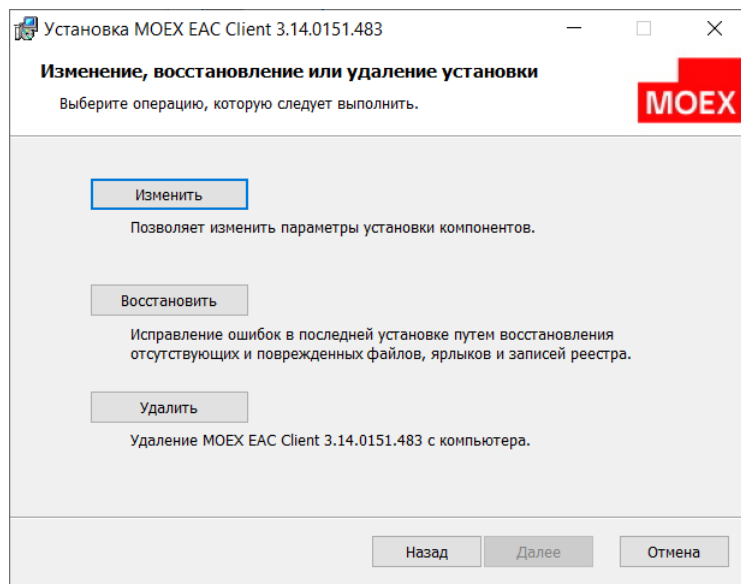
Установка MOEX EAC Client 3.14.0151.483

Изменение, восстановление или удаление установки

Выберите операцию, которую следует выполнить.

MOEX

Изменить

Позволяет изменить параметры установки компонентов.

Восстановить

Исправление ошибок в последней установке путем восстановления отсутствующих и поврежденных файлов, ярлыков и записей реестра.

Удалить

Удаление MOEX EAC Client 3.14.0151.483 с компьютера.

Назад

Далее

Отмена